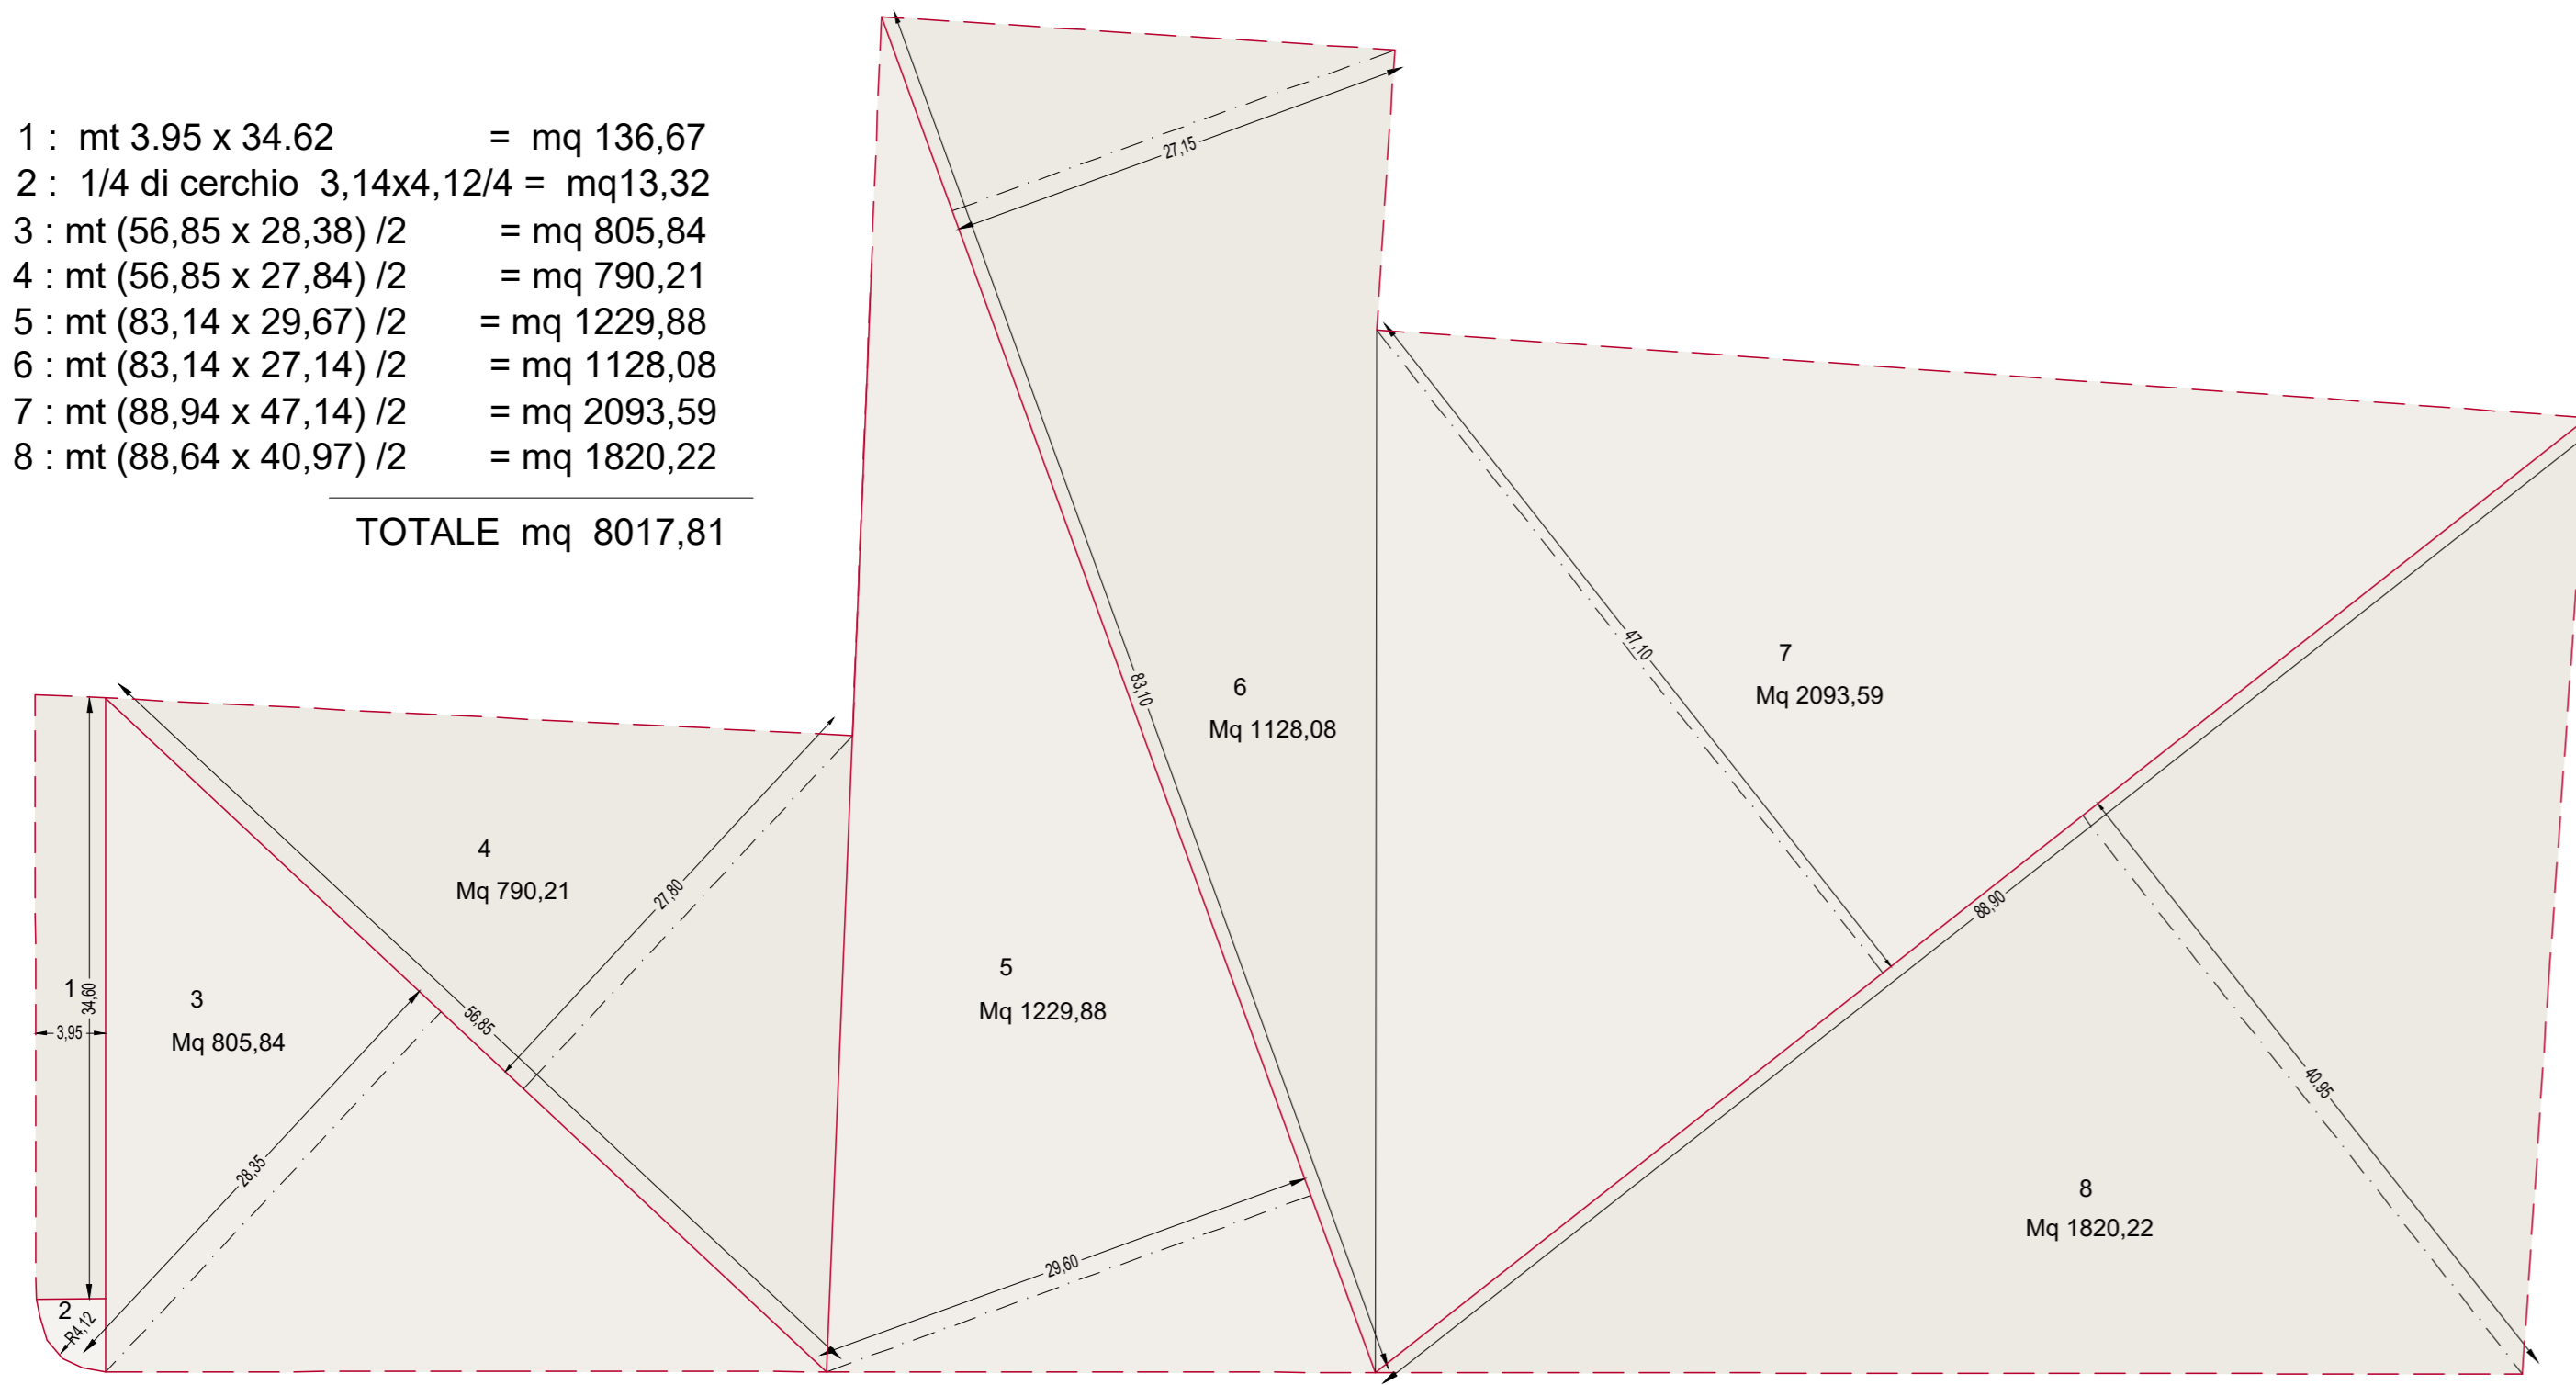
1 : mt 3.95 x 34.62 = mq 136,67
2 : 1/4 di cerchio 3,14x4,12/4 = mq13,32
3 : mt (56,85 x 28,38) /2 = mq 805,84
4 : mt (56,85 x 27,84) /2 = mq 790,21
5 : mt (83,14 x 29,67) /2 = mq 1229,88
6 : mt (83,14 x 27,14) /2 = mq 1128,08
7 : mt (88,94 x 47,14) /2 = mq 2093,59
8 : mt (88,64 x 40,97) /2 = mq 1820,22

TOTALE mq 8017,81

27,15

83,10

6
Mq 1128,08

47,10

7
Mq 2093,59

4
Mq 790,21

27,80

5
Mq 1229,88

88,90

1
34,60
3,95

3
Mq 805,84

56,85

28,35

40,95

8
Mq 1820,22

29,60

2
R4,12